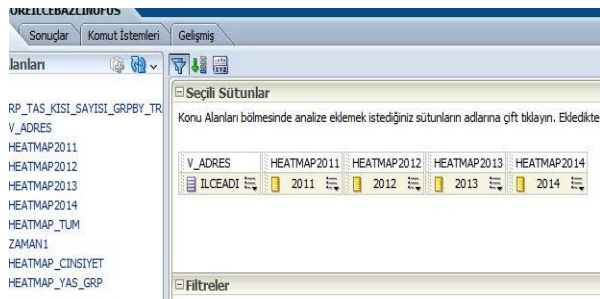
UREILCEBAZLINUFUS

Sonuçlar | Komut İstemleri | Gelişmiş

Alanları

RP_TAS_KISI_SAYISI_GRPBY_TR
V_ADRES
HEATMAP2011
HEATMAP2012
HEATMAP2013
HEATMAP2014
HEATMAP_TUM
ZAMAN1
HEATMAP_CINSIYET
HEATMAP_YAS_GRP

Seçili Sütunlar

Konu Alanları bölmesinde analize eklemek istediğiniz sütunların adlarına çift tıklayın. Ekledikte

| V_ADRES | HEATMAP2011 | HEATMAP2012 | HEATMAP2013 | HEATMAP2014 |
|---|---|---|---|---|
| ILCEADI | 2011 | 2012 | 2013 | 2014 |

Filtreler